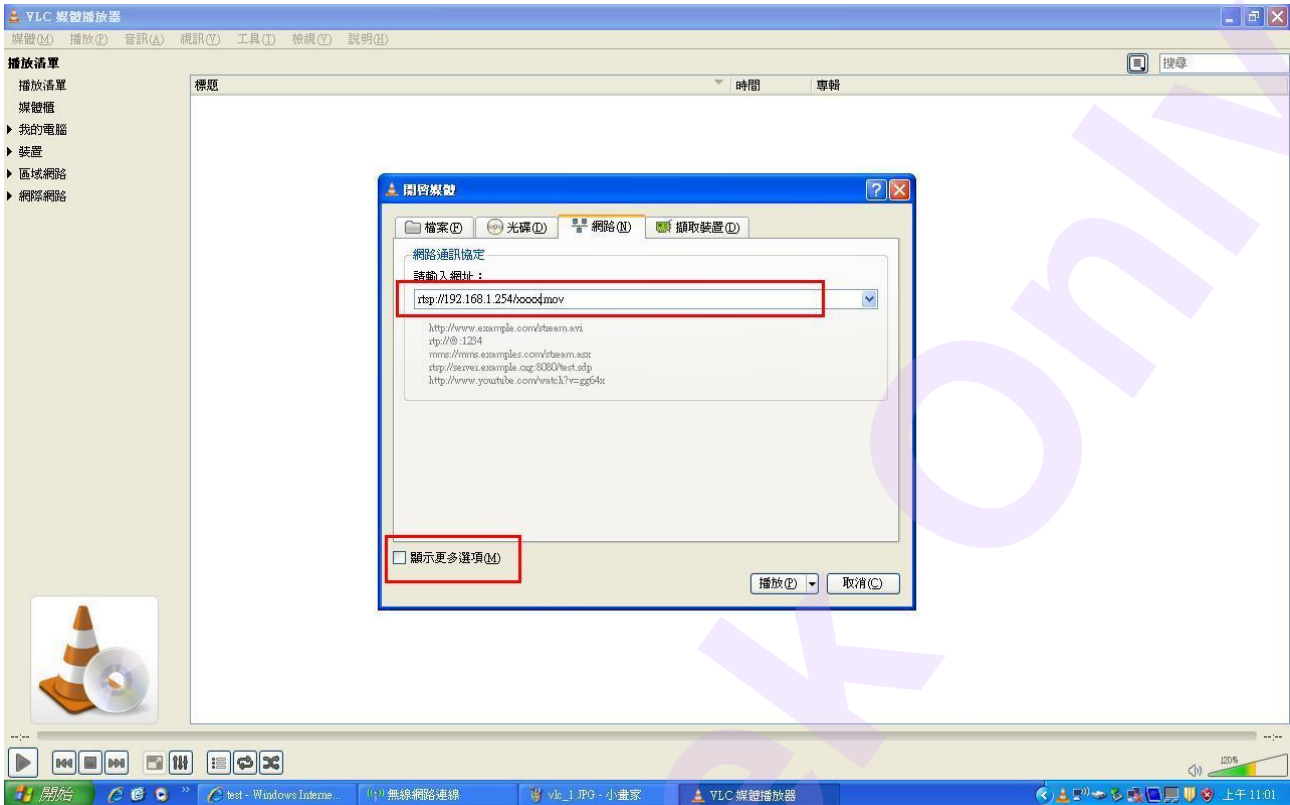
VLC 媒體播放器

媒體(M) 播放(P) 音訊(A) 視訊(V) 工具(T) 檢視(Y) 說明(H)

播放清單

搜尋

播放清單
媒體櫃
▸ 我的電腦
▸ 裝置
▸ 區域網路
▸ 網際網路

| 標題 | 時間 | 專輯 |
|---|---|---|

開啟媒體

檔案(F) 光碟(D) 網路(N) 擷取裝置(D)

網路通訊協定

請輸入網址：

rtsp://192.168.1.254/xxxx.mov

http://www.example.com/stream.avi
rtp://@:1234
mms://mms.examples.com/stream.asx
rtsp://server.example.org:8080/test.sdp
http://www.youtube.com/watch?v=gg64x

顯示更多選項(M)

播放(P) 取消(C)

--:--

--:--

120%

開始

test - Windows Interne...

無線網路連線

vlc_1.JPG - 小畫家

VLC 媒體播放器

上午 11:01